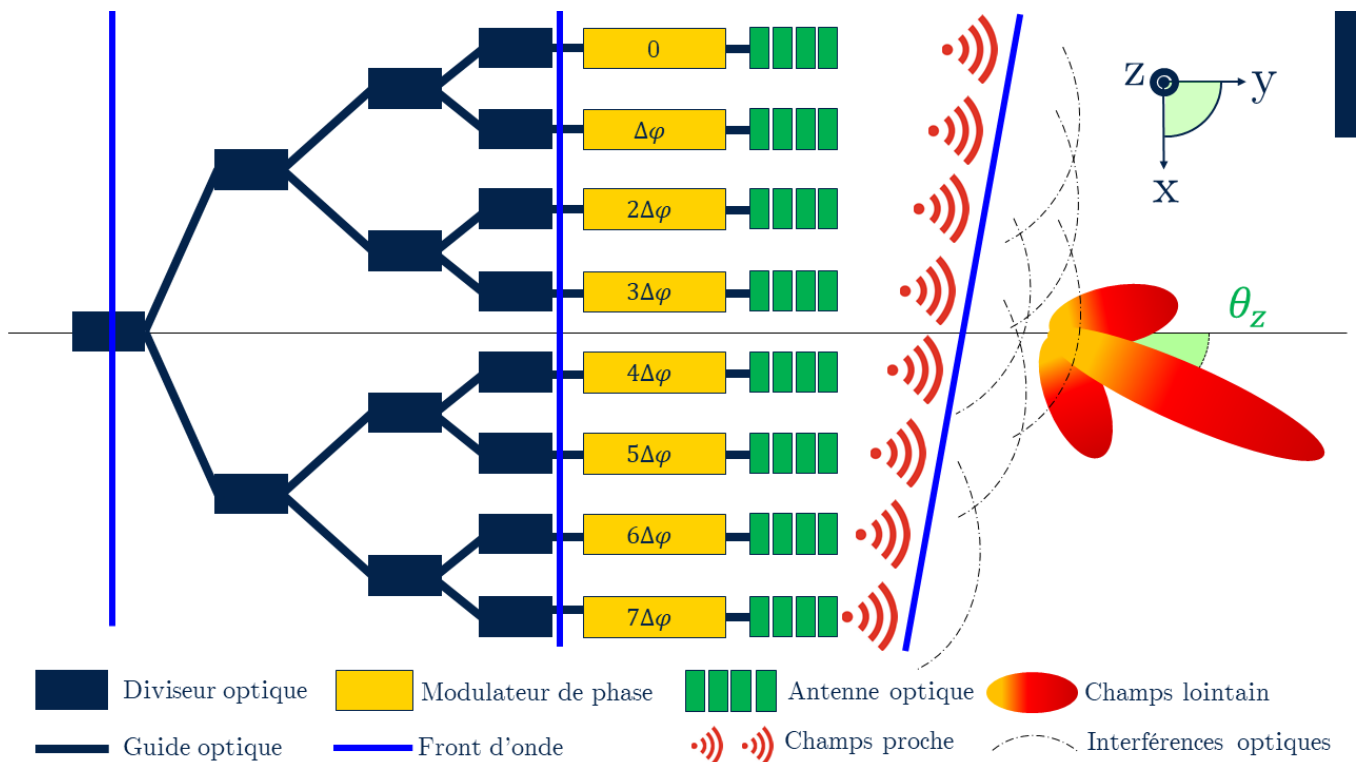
0

$\Delta\varphi$

$2\Delta\varphi$

$3\Delta\varphi$

$4\Delta\varphi$

$5\Delta\varphi$

$6\Delta\varphi$

$7\Delta\varphi$

z y x

$\theta_z$

Diviseur optique

Modulateur de phase

Antenne optique

Champs lointain

Guide optique

Front d'onde

Champs proche

Interférences optiques